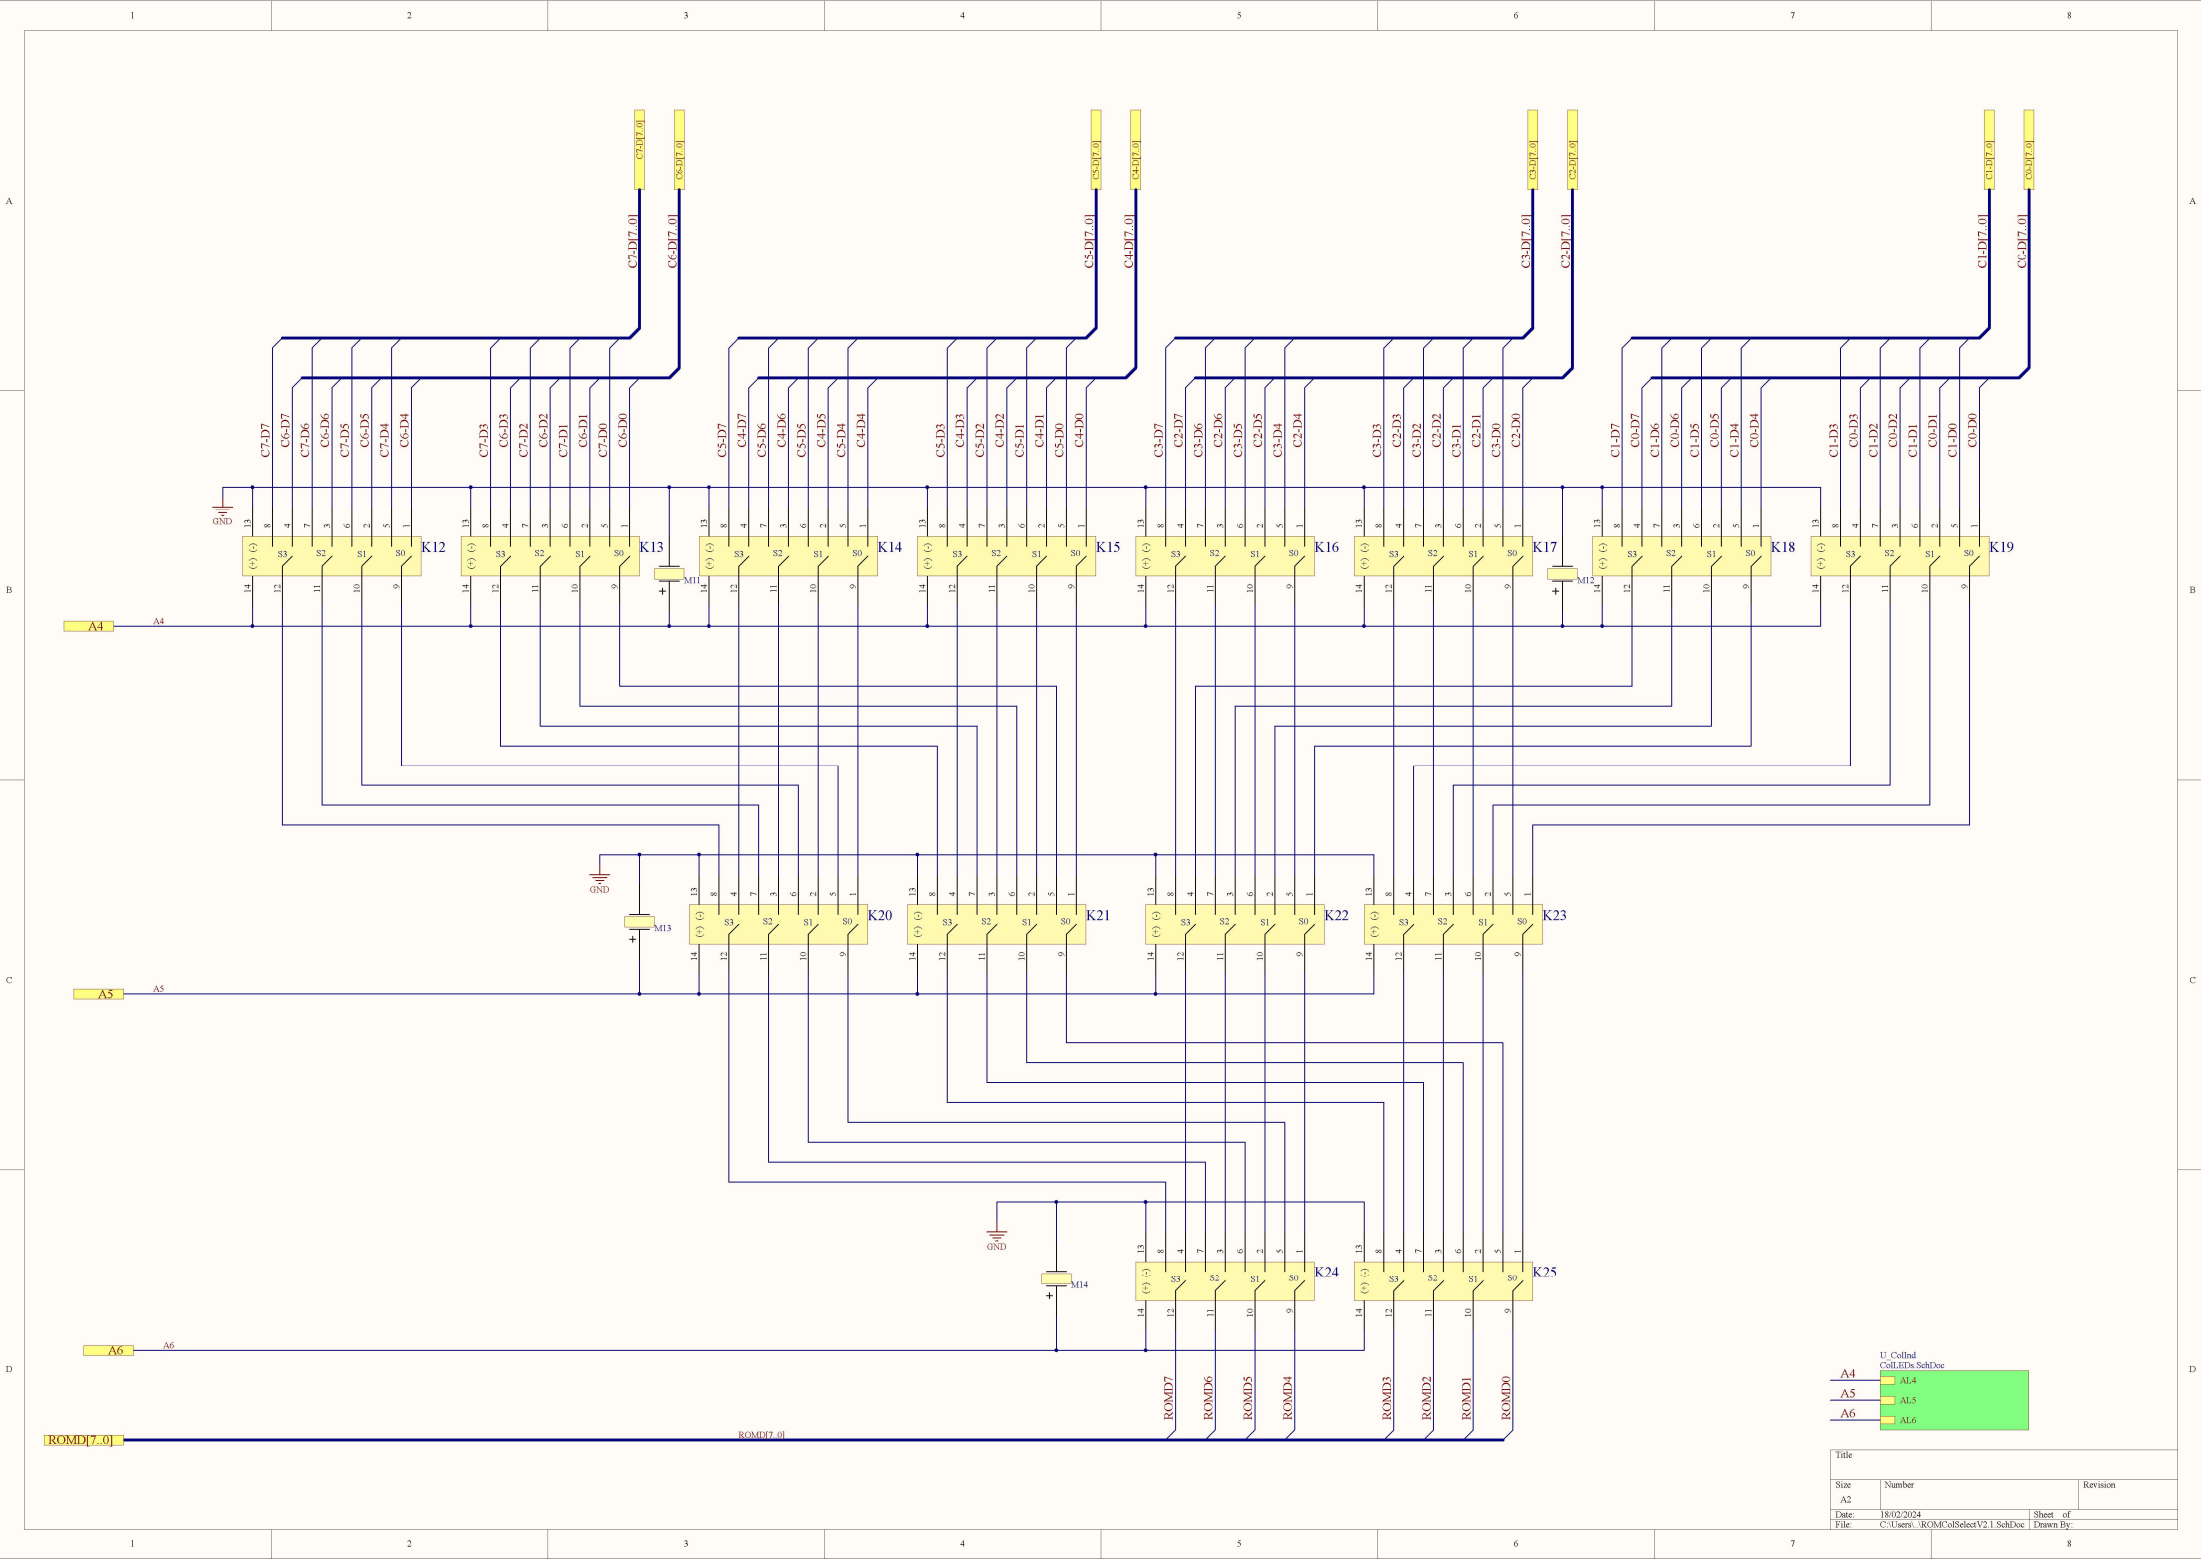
1 2 3 4 5 6 7 8

A
B
C
D

C7-D[7..0]
C6-D[7..0]
C5-D[7..0]
C4-D[7..0]
C3-D[7..0]
C2-D[7..0]
C1-D[7..0]
C0-D[7..0]

C7-D[7..0]
C6-D[7..0]
C5-D[7..0]
C4-D[7..0]
C3-D[7..0]
C2-D[7..0]
C1-D[7..0]
C0-D[7..0]

C7-D7 C6-D7 C7-D6 C6-D6 C7-D5 C6-D5 C7-D4 C6-D4
C7-D3 C6-D3 C7-D2 C6-D2 C7-D1 C6-D1 C7-D0 C6-D0
C5-D7 C4-D7 C5-D6 C4-D6 C5-D5 C4-D5 C5-D4 C4-D4
C5-D3 C4-D3 C5-D2 C4-D2 C5-D1 C4-D1 C5-D0 C4-D0
C3-D7 C2-D7 C3-D6 C2-D6 C3-D5 C2-D5 C3-D4 C2-D4
C3-D3 C2-D3 C3-D2 C2-D2 C3-D1 C2-D1 C3-D0 C2-D0
C1-D7 C0-D7 C1-D6 C0-D6 C1-D5 C0-D5 C1-D4 C0-D4
C1-D3 C0-D3 C1-D2 C0-D2 C1-D1 C0-D1 C1-D0 C0-D0

GND
K12 K13 K14 K15 K16 K17 K18 K19
S3 S2 S1 S0
(-) (+)
13 8 4 7 3 6 2 5 1
14 12 11 10 9
M11 M12
+
A4 A4

GND
K20 K21 K22 K23
M13
A5 A5

GND
M14
K24 K25
A6 A6

ROMD7 ROMD6 ROMD5 ROMD4 ROMD3 ROMD2 ROMD1 ROMD0
ROMD[7..0] ROMD[7..0]

U_ColInd
ColLEDs.SchDoc
A4 AL4
A5 AL5
A6 AL6

Title
Size A2
Number
Revision
Date: 18/02/2024
Sheet of
File: C:\Users\..\ROMColSelectV2.1.SchDoc
Drawn By: